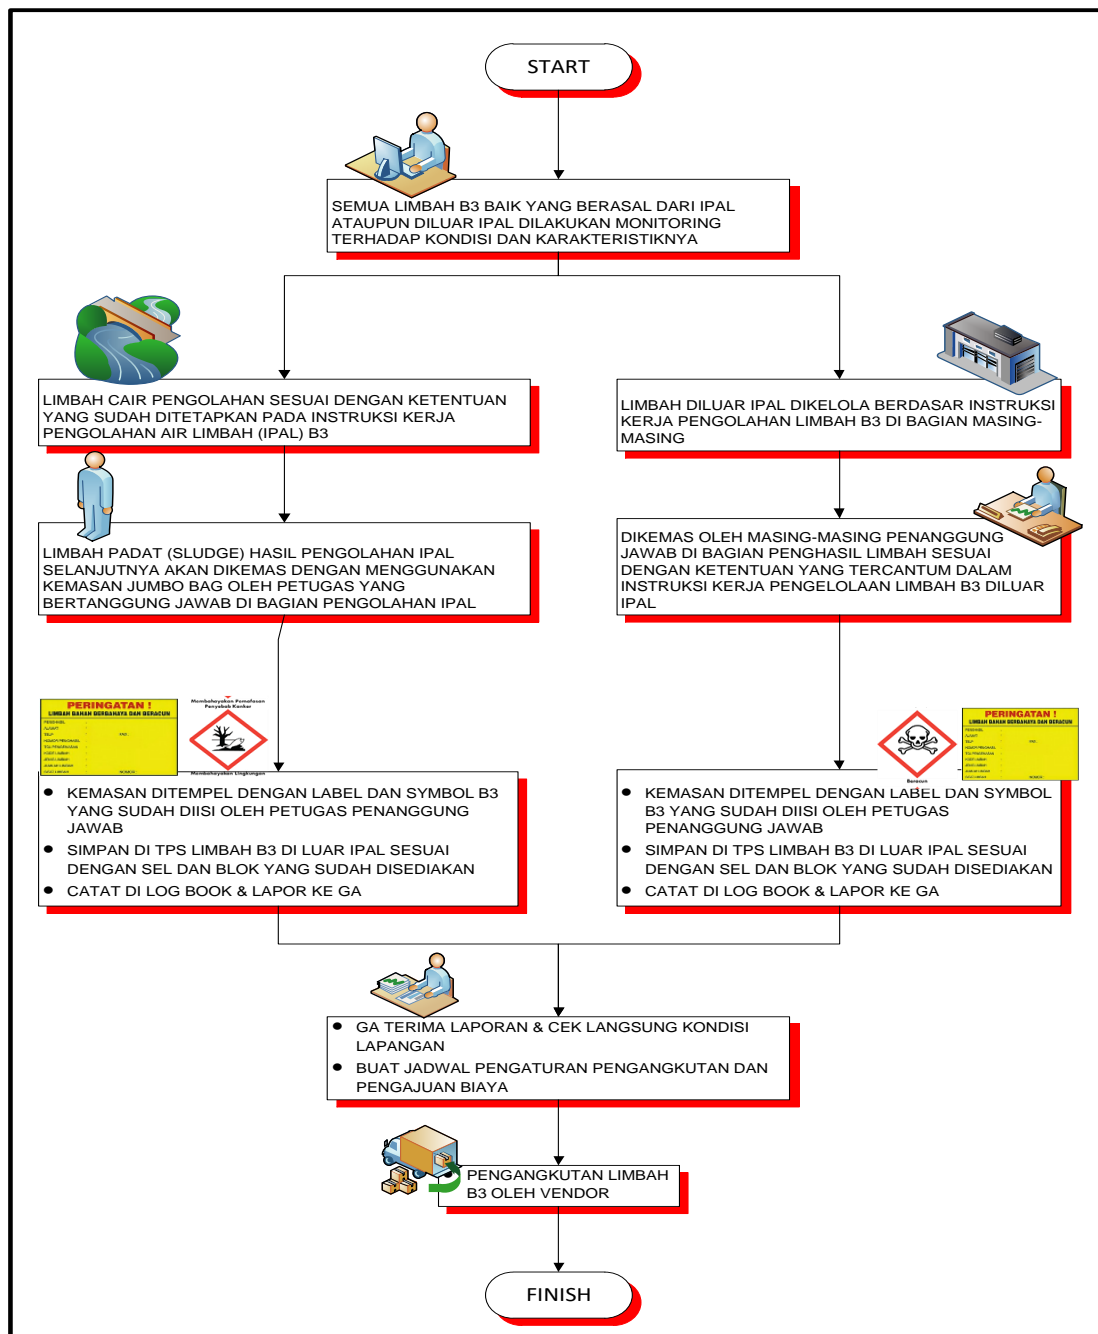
START

SEMUA LIMBAH B3 BAIK YANG BERASAL DARI IPAL ATAUPUN DILUAR IPAL DILAKUKAN MONITORING TERHADAP KONDISI DAN KARAKTERISTIKNYA

LIMBAH CAIR PENGOLAHAN SESUAI DENGAN KETENTUAN YANG SUDAH DITETAPKAN PADA INSTRUKSI KERJA PENGOLAHAN AIR LIMBAH (IPAL) B3

LIMBAH PADAT (SLUDGE) HASIL PENGOLAHAN IPAL SELANJUTNYA AKAN DIKEMAS DENGAN MENGGUNAKAN KEMASAN JUMBO BAG OLEH PETUGAS YANG BERTANGGUNG JAWAB DI BAGIAN PENGOLAHAN IPAL

PERINGATAN !
LIMBAH BAHAN BERBAHAYA DAN BERACUN

Membahayakan Pemafasan Penyebab Kanker

Membahayakan Lingkungan

• KEMASAN DITEMPEL DENGAN LABEL DAN SYMBOL B3 YANG SUDAH DIISI OLEH PETUGAS PENANGGUNG JAWAB
• SIMPAN DI TPS LIMBAH B3 DI LUAR IPAL SESUAI DENGAN SEL DAN BLOK YANG SUDAH DISEDIAKAN
• CATAT DI LOG BOOK & LAPOR KE GA

LIMBAH DILUAR IPAL DIKELOLA BERDASAR INSTRUKSI KERJA PENGOLAHAN LIMBAH B3 DI BAGIAN MASING-MASING

DIKEMAS OLEH MASING-MASING PENANGGUNG JAWAB DI BAGIAN PENGHASIL LIMBAH SESUAI DENGAN KETENTUAN YANG TERCANTUM DALAM INSTRUKSI KERJA PENGELOLAAN LIMBAH B3 DILUAR IPAL

PERINGATAN !
LIMBAH BAHAN BERBAHAYA DAN BERACUN

Beracun

• KEMASAN DITEMPEL DENGAN LABEL DAN SYMBOL B3 YANG SUDAH DIISI OLEH PETUGAS PENANGGUNG JAWAB
• SIMPAN DI TPS LIMBAH B3 DI LUAR IPAL SESUAI DENGAN SEL DAN BLOK YANG SUDAH DISEDIAKAN
• CATAT DI LOG BOOK & LAPOR KE GA

• GA TERIMA LAPORAN & CEK LANGSUNG KONDISI LAPANGAN
• BUAT JADWAL PENGATURAN PENGANGKUTAN DAN PENGAJUAN BIAYA

PENGANGKUTAN LIMBAH B3 OLEH VENDOR

FINISH